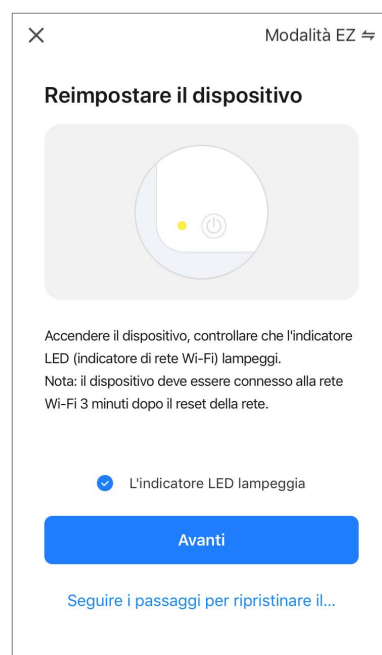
×

Modalità EZ ⇋

Reimpostare il dispositivo

Accendere il dispositivo, controllare che l'indicatore LED (indicatore di rete Wi-Fi) lampeggi.
Nota: il dispositivo deve essere connesso alla rete Wi-Fi 3 minuti dopo il reset della rete.

L'indicatore LED lampeggia

Avanti

Seguire i passaggi per ripristinare il...